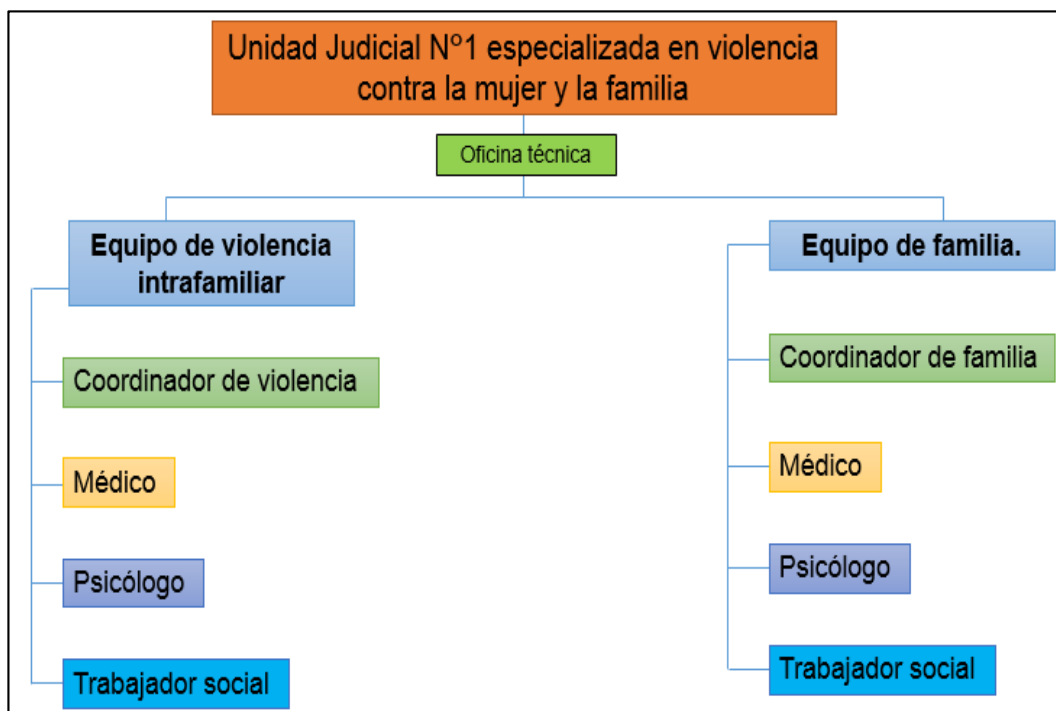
Unidad Judicial Nº1 especializada en violencia contra la mujer y la familia

Oficina técnica

Equipo de violencia intrafamiliar

Coordinador de violencia

Médico

Psicólogo

Trabajador social

Equipo de familia.

Coordinador de familia

Médico

Psicólogo

Trabajador social